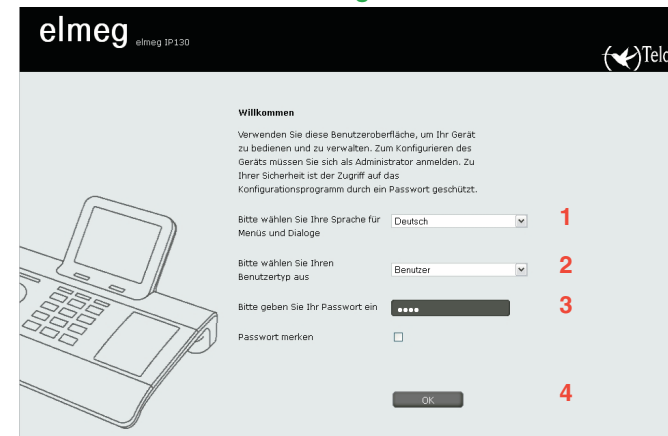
elmeg elmeg IP130

Telc

Willkommen

Verwenden Sie diese Benutzeroberfläche, um Ihr Gerät zu bedienen und zu verwalten. Zum Konfigurieren des Geräts müssen Sie sich als Administrator anmelden. Zu Ihrer Sicherheit ist der Zugriff auf das Konfigurationsprogramm durch ein Passwort geschützt.

Bitte wählen Sie Ihre Sprache für Menüs und Dialoge
Deutsch
1

Bitte wählen Sie Ihren Benutzertyp aus
Benutzer
2

Bitte geben Sie Ihr Passwort ein
••••
3

Passwort merken

OK
4